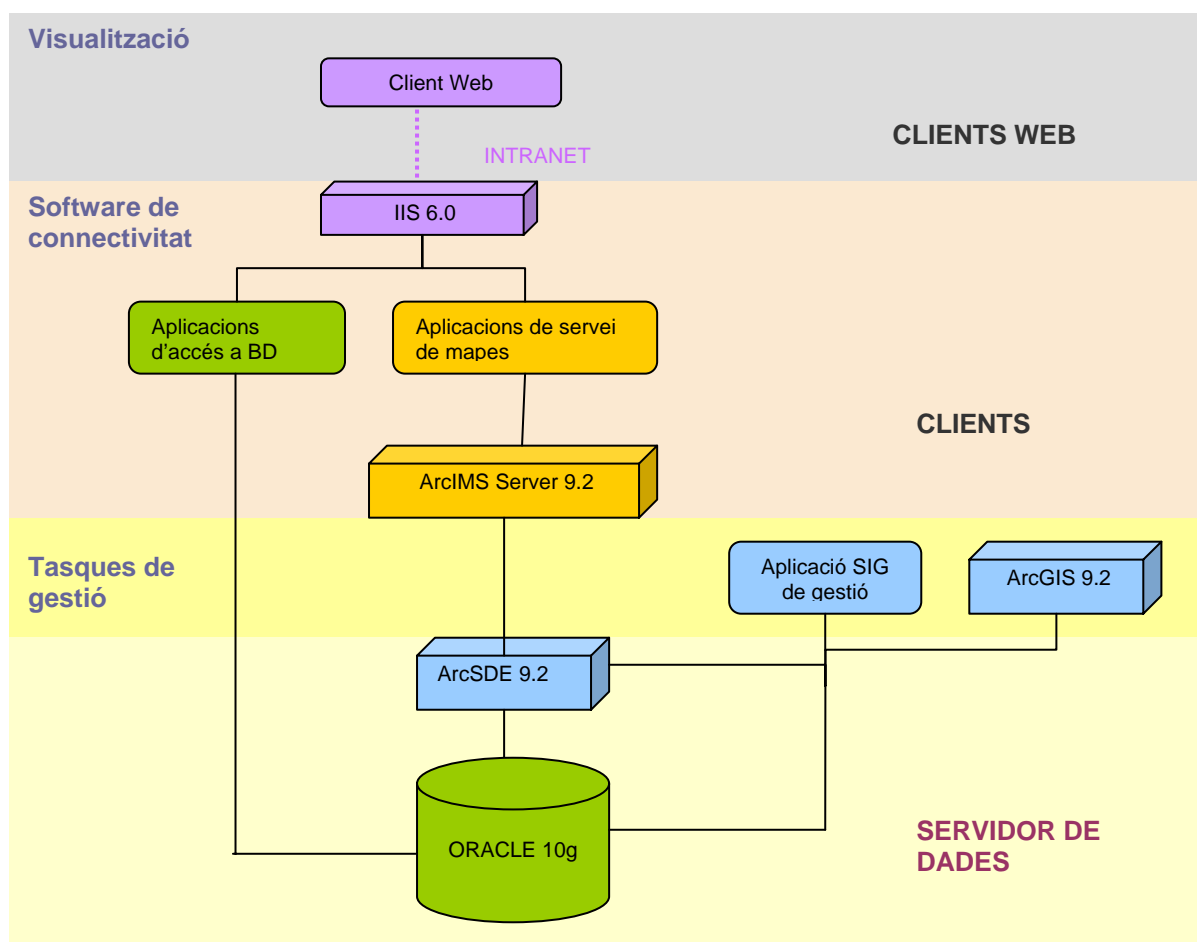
Visualització

Client Web

INTRANET

CLIENTS WEB

Software de connectivitat

IIS 6.0

Aplicacions d'accés a BD

Aplicacions de servei de mapes

CLIENTS

ArcIMS Server 9.2

Tasques de gestió

Aplicació SIG de gestió

ArcGIS 9.2

ArcSDE 9.2

ORACLE 10g

SERVIDOR DE DADES